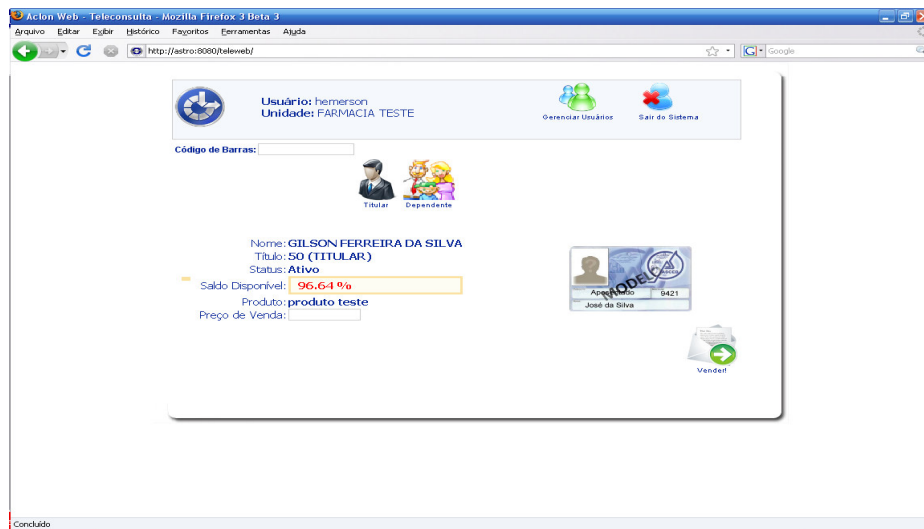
Aclon Web - Teleconsulta - Mozilla Firefox 3 Beta 3

Arquivo Editar Exibir Histórico Favoritos Ferramentas Ajuda

http://astro:8080/teleweb/

Google

Usuário: hemerson
Unidade: FARMACIA TESTE

Gerenciar Usuários

Sair do Sistema

Código de Barras:

Titular

Dependente

Nome: GILSON FERREIRA DA SILVA
Título: 50 (TITULAR)
Status: Ativo
Saldo Disponível: 96.64 %
Produto: produto teste
Preço de Venda:

MODELO

Aposentado 9421

José da Silva

Vender!

Concluído